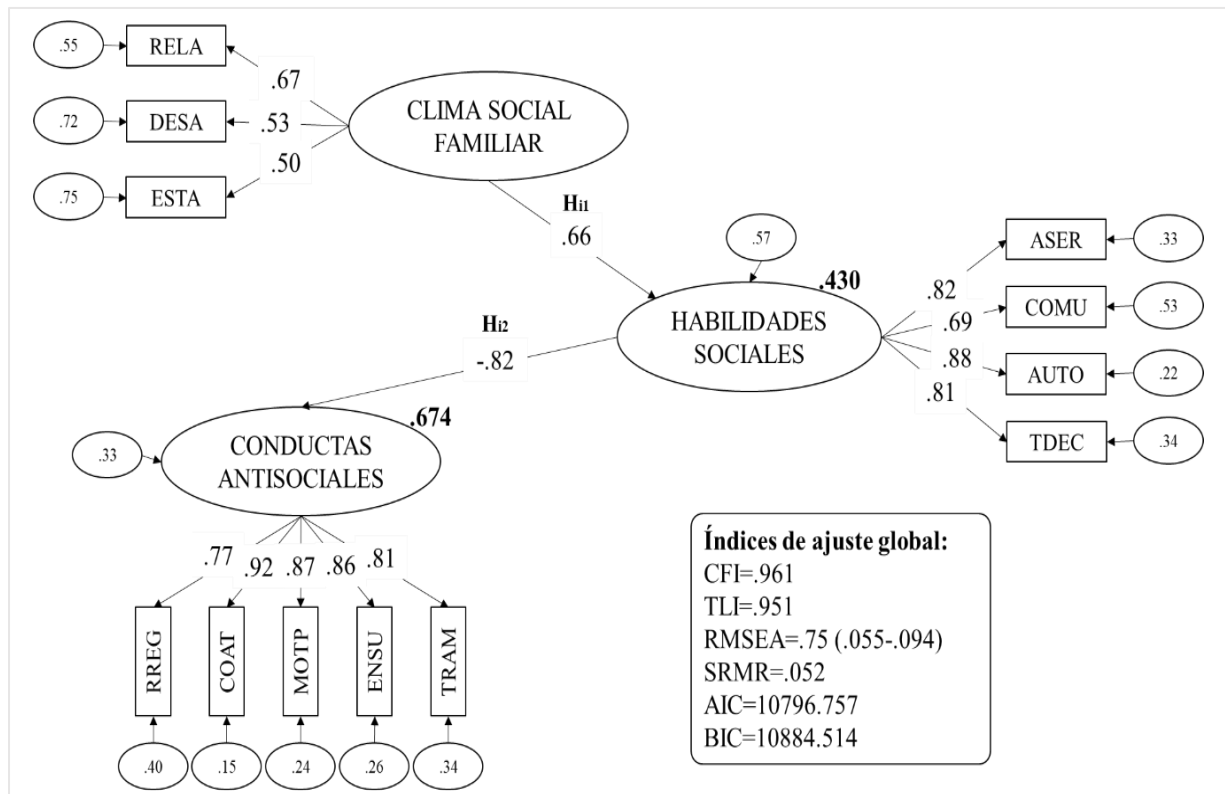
.55 RELA
.72 DESA
.75 ESTA
.67
.53
.50
CLIMA SOCIAL FAMILIAR
$H_{i1}$
.66
.57
.430
HABILIDADES SOCIALES
.82
.69
.88
.81
ASER .33
COMU .53
AUTO .22
TDEC .34
$H_{i2}$
-.82
.674
.33
CONDUCTAS ANTISOCIALES
.77
.92
.87
.86
.81
RREG
COAT
MOTP
ENSU
TRAM
.40
.15
.24
.26
.34

**Índices de ajuste global:**
CFI=.961
TLI=.951
RMSEA=.75 (.055-.094)
SRMR=.052
AIC=10796.757
BIC=10884.514